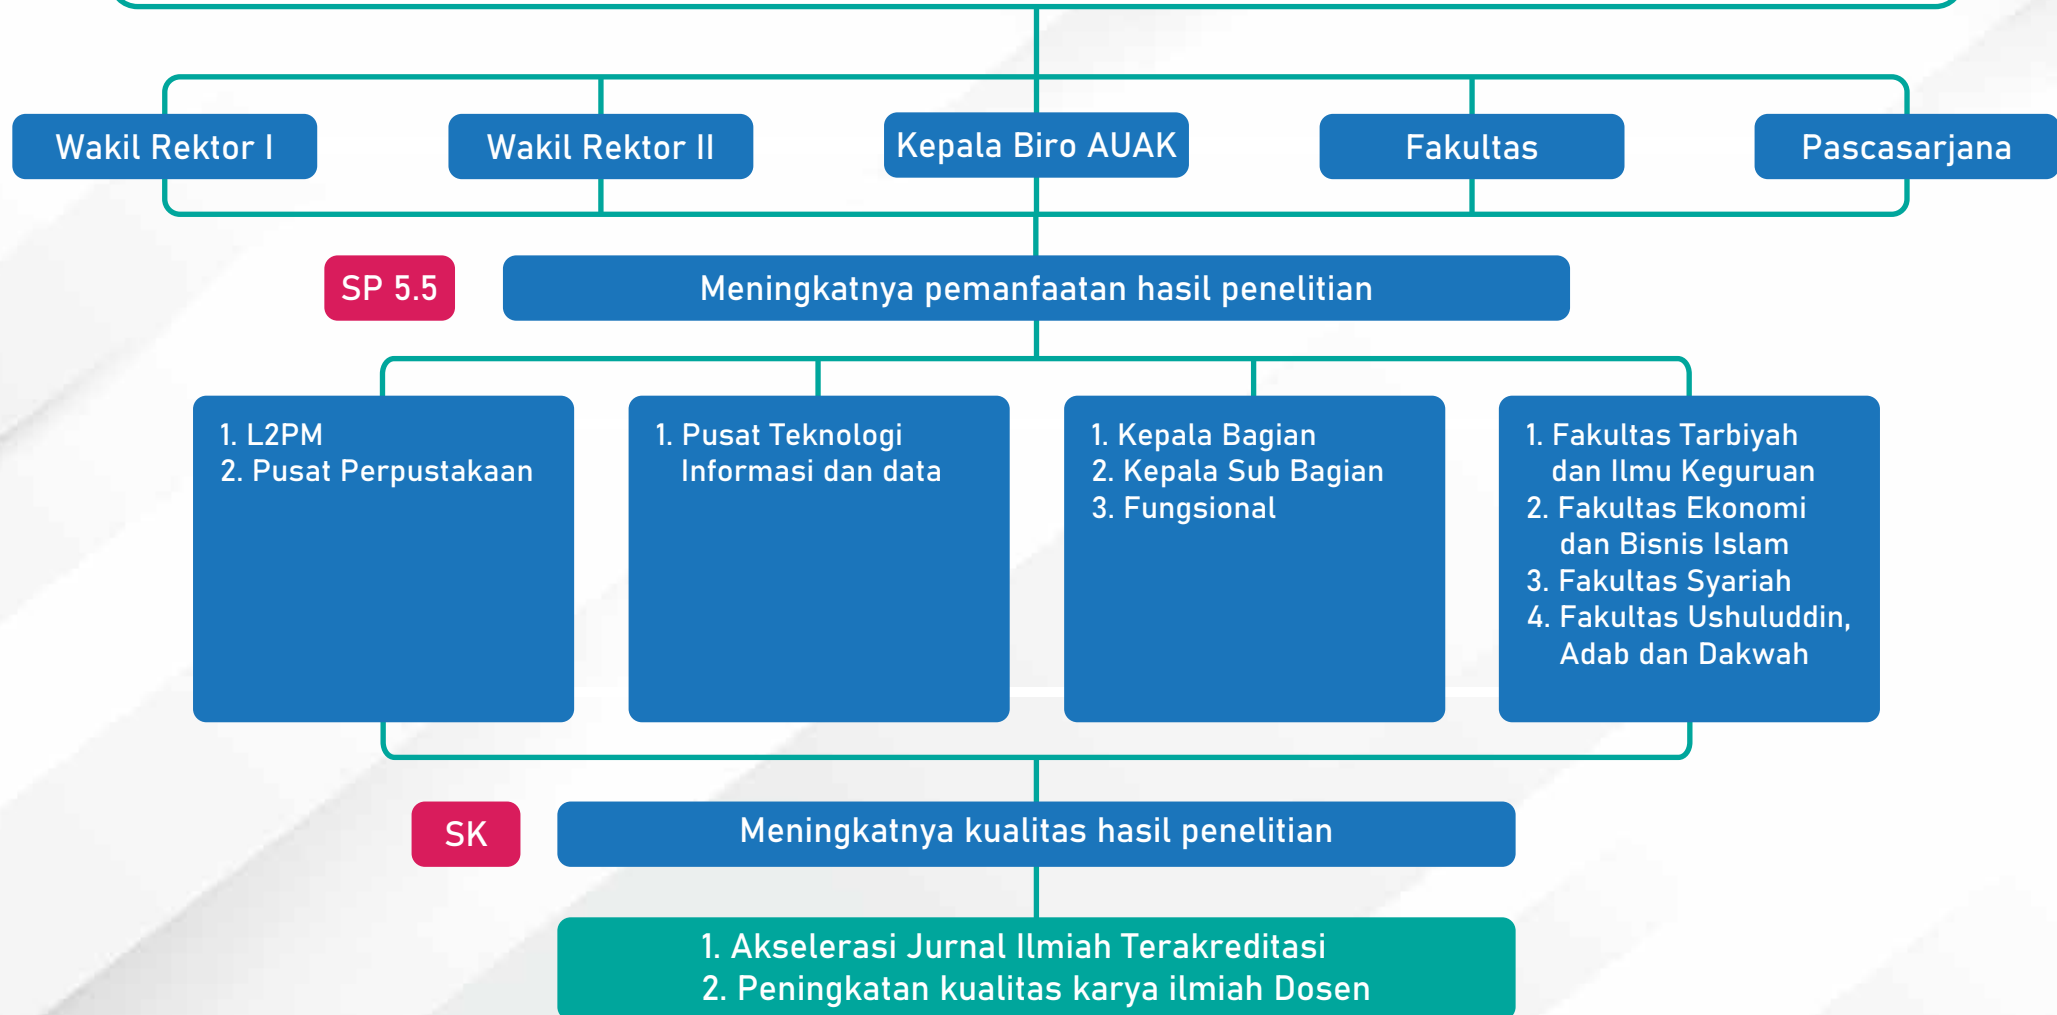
Wakil Rektor I

Wakil Rektor II

Kepala Biro AUAK

Fakultas

Pascasarjana

SP 5.5

Meningkatnya pemanfaatan hasil penelitian

1. L2PM
2. Pusat Perpustakaan

1. Pusat Teknologi Informasi dan data

1. Kepala Bagian
2. Kepala Sub Bagian
3. Fungsional

1. Fakultas Tarbiyah dan Ilmu Keguruan
2. Fakultas Ekonomi dan Bisnis Islam
3. Fakultas Syariah
4. Fakultas Ushuluddin, Adab dan Dakwah

SK

Meningkatnya kualitas hasil penelitian

1. Akselerasi Jurnal Ilmiah Terakreditasi
2. Peningkatan kualitas karya ilmiah Dosen